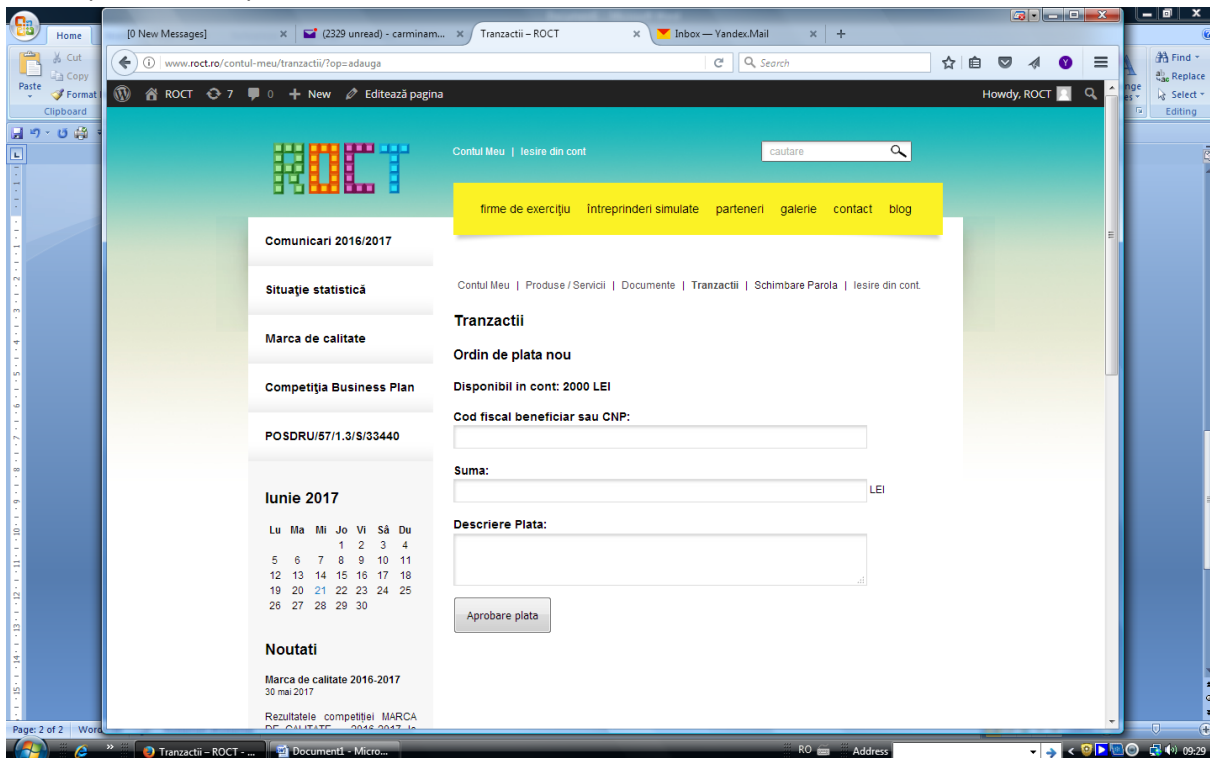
Home
Cut
Copy
Paste
Format
Clipboard
Find
Replace
Select
Editing

[0 New Messages]
(2329 unread) - carminam...
Tranzactii – ROCT
Inbox — Yandex.Mail

www.roct.ro/contul-meu/tranzactii/?op=adauga
Search

ROCT 7 0 New Editează pagina
Howdy, ROCT

ROCT

Contul Meu | Iesire din cont
cautare

firme de exercițiu întreprinderi simulate parteneri galerie contact blog

Comunicari 2016/2017
Situație statistică
Marca de calitate
Competiția Business Plan
POSDRU/57/1.3/S/33440

Iunie 2017

| Lu | Ma | Mi | Jo | Vi | Sâ | Du |
|---|---|---|---|---|---|---|
| | | | 1 | 2 | 3 | 4 |
| 5 | 6 | 7 | 8 | 9 | 10 | 11 |
| 12 | 13 | 14 | 15 | 16 | 17 | 18 |
| 19 | 20 | 21 | 22 | 23 | 24 | 25 |
| 26 | 27 | 28 | 29 | 30 | | |

Noutati

Marca de calitate 2016-2017
30 mai 2017

Rezultatele competiției MARCA DE CALITATE 2016-2017 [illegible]

Contul Meu | Produse / Servicii | Documente | Tranzactii | Schimbare Parola | Iesire din cont.

Tranzactii

Ordin de plata nou

Disponibil in cont: 2000 LEI

Cod fiscal beneficiar sau CNP:

Suma:
LEI

Descriere Plata:

Aprobare plata

Page: 2 of 2 Word
Tranzactii – ROCT - ...
Document1 - Micro...
RO
Address
09:29